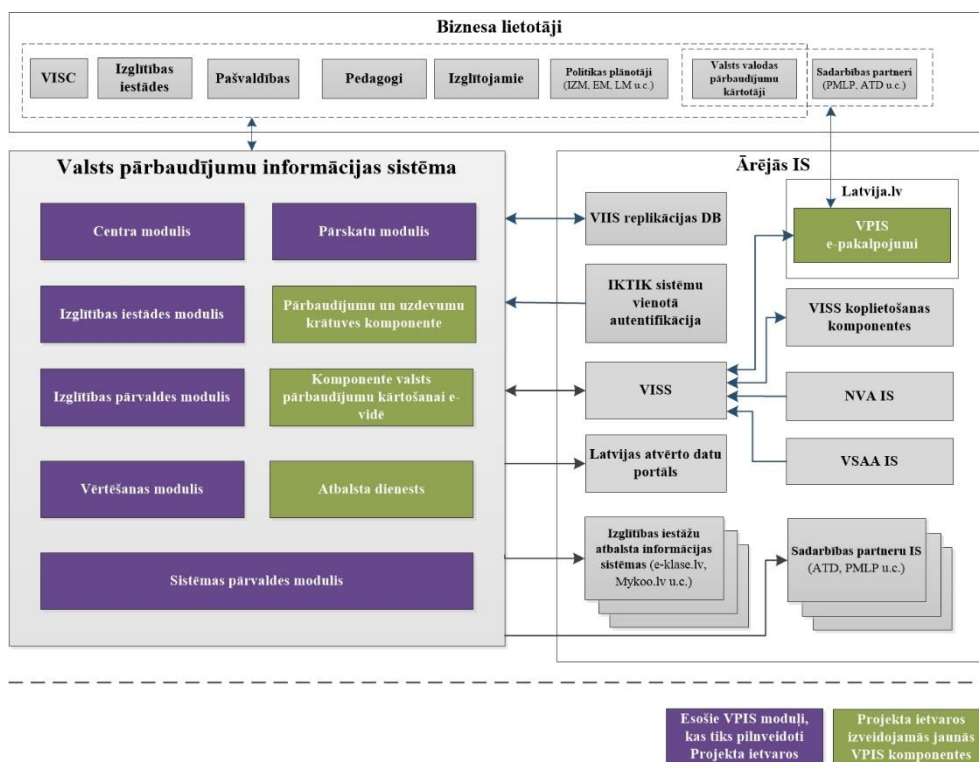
Biznesa lietotāji

VISC

Izglītības iestādes

Pašvaldības

Pedagogi

Izglītojamie

Politikas plānotāji (IZM, EM, LM u.c.)

Valsts valodas pārbaudījumu kārtotāji

Sadarbības partneri (PMLP, ATD u.c.)

Valsts pārbaudījumu informācijas sistēma

Centra modulis

Pārskatu modulis

Izglītības iestādes modulis

Pārbaudījumu un uzdevumu krātuves komponente

Izglītības pārvaldes modulis

Komponente valsts pārbaudījumu kārtošanai e-vidē

Vērtēšanas modulis

Atbalsta dienests

Sistēmas pārvaldes modulis

Ārējās IS

VIIS replikācijas DB

Latvija.lv

VPIS e-pakalpojumi

IKTIK sistēmu vienotā autentifikācija

VISS koplietošanas komponentes

VISS

NVA IS

VSAA IS

Latvijas atvērto datu portāls

Izglītības iestāžu atbalsta informācijas sistēmas (e-klase.lv, Mykoo.lv u.c.)

Sadarbības partneru IS (ATD, PMLP u.c.)

Esošie VPIS moduļi, kas tiks pilnveidoti Projekta ietvaros

Projekta ietvaros izveidojamās jaunās VPIS komponentes